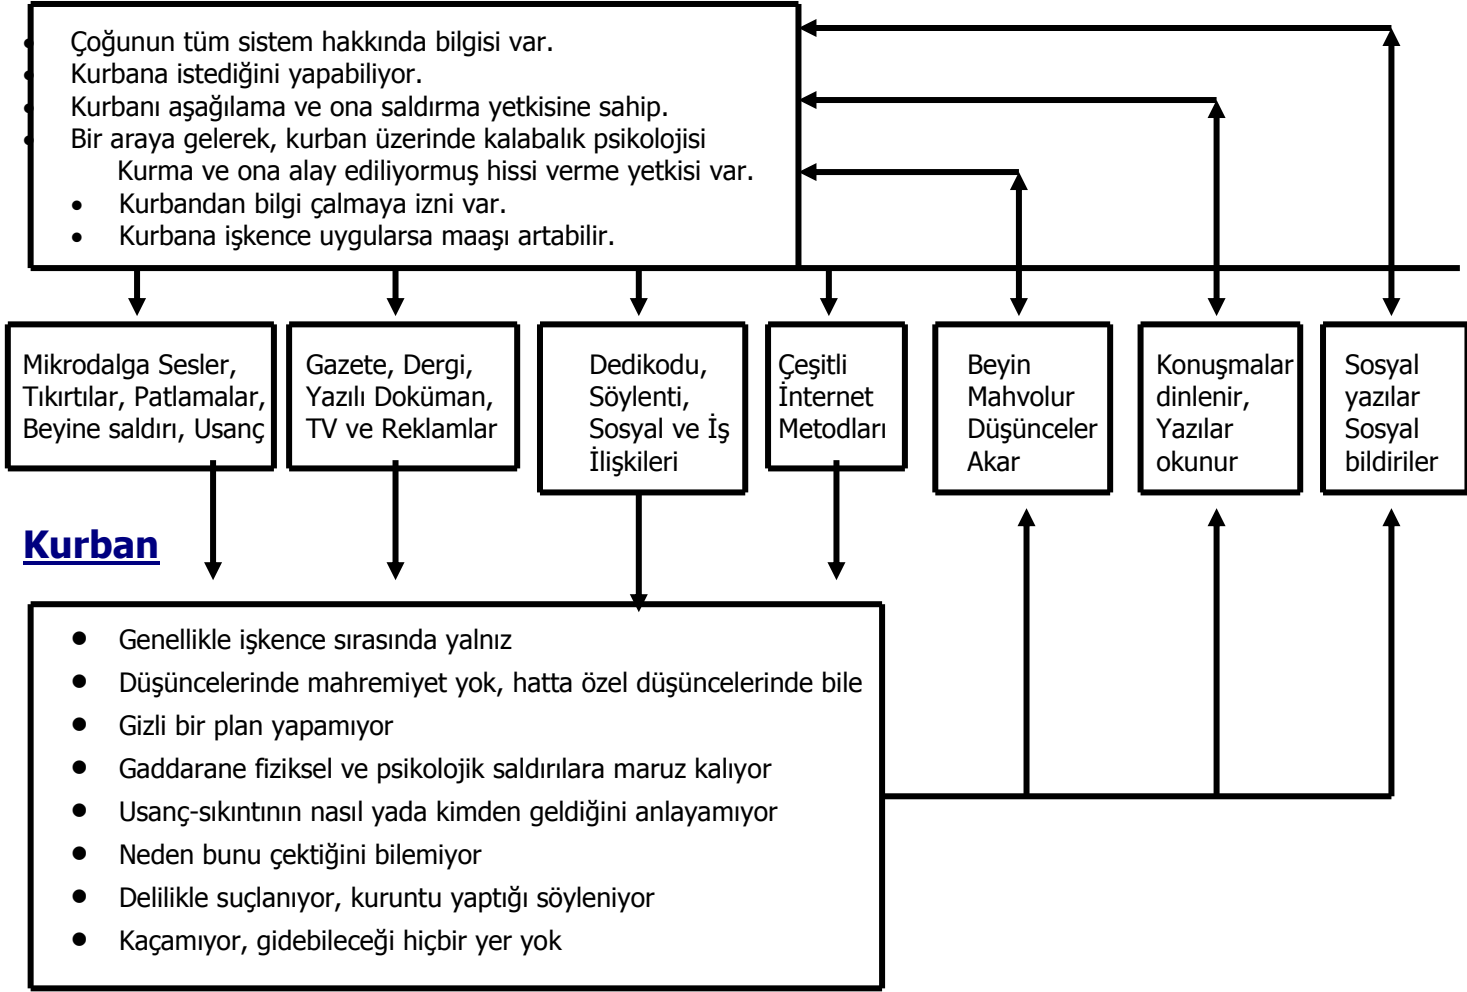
- Çoğunun tüm sistem hakkında bilgisi var.
- Kurbana istediğini yapabiliyor.
- Kurbanı aşağılama ve ona saldırma yetkisine sahip.
- Bir araya gelerek, kurban üzerinde kalabalık psikolojisi Kurma ve ona alay ediliyormuş hissi verme yetkisi var.
- Kurbandan bilgi çalmaya izni var.
- Kurbana işkence uygularsa maaşı artabilir.

Mikrodalga Sesler, Tıkırtılar, Patlamalar, Beyine saldırı, Usanç

Gazete, Dergi, Yazılı Doküman, TV ve Reklamlar

Dedikodu, Söylenti, Sosyal ve İş İlişkileri

Çeşitli İnternet Metodları

Beyin Mahvolur Düşünceler Akar

Konuşmalar dinlenir, Yazılar okunur

Sosyal yazılar Sosyal bildiriler

Kurban

- Genellikle işkence sırasında yalnız
- Düşüncelerinde mahremiyet yok, hatta özel düşüncelerinde bile
- Gizli bir plan yapamıyor
- Gaddarane fiziksel ve psikolojik saldırılara maruz kalıyor
- Usanç-sıkıntının nasıl yada kimden geldiğini anlayamıyor
- Neden bunu çektiğini bilemiyor
- Delilikle suçlanıyor, kuruntu yaptığı söyleniyor
- Kaçamıyor, gidebileceği hiçbir yer yok